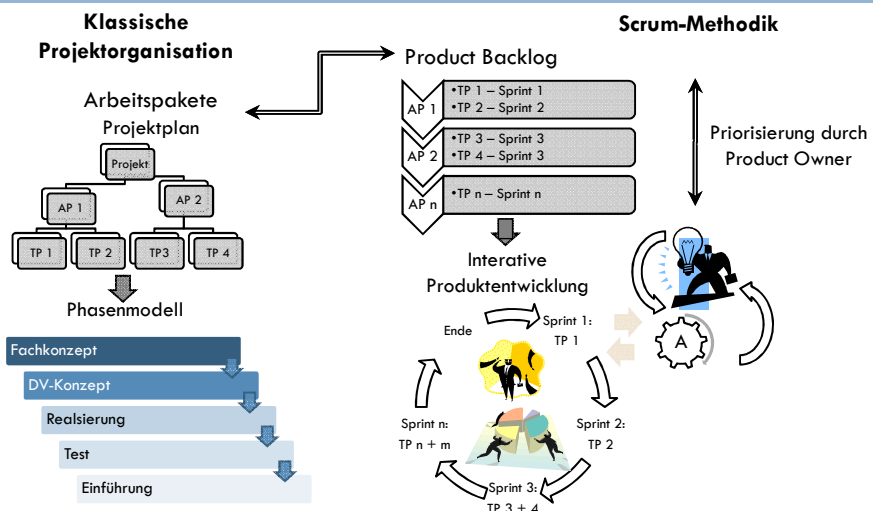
Klassische Projektorganisation

Scrum-Methodik

Product Backlog

Arbeitspakete

Projektplan

Projekt

AP 1

AP 2

TP 1

TP 2

TP3

TP 4

Phasenmodell

Fachkonzept

DV-Konzept

Realsierung

Test

Einführung

AP 1
•TP 1 – Sprint 1
•TP 2 – Sprint 2

AP 2
•TP 3 – Sprint 3
•TP 4 – Sprint 3

AP n
•TP n – Sprint n

Priorisierung durch Product Owner

Interative Produktentwicklung

Ende

Sprint 1: TP 1

Sprint 2: TP 2

Sprint 3: TP 3 + 4

Sprint n: TP n + m

A